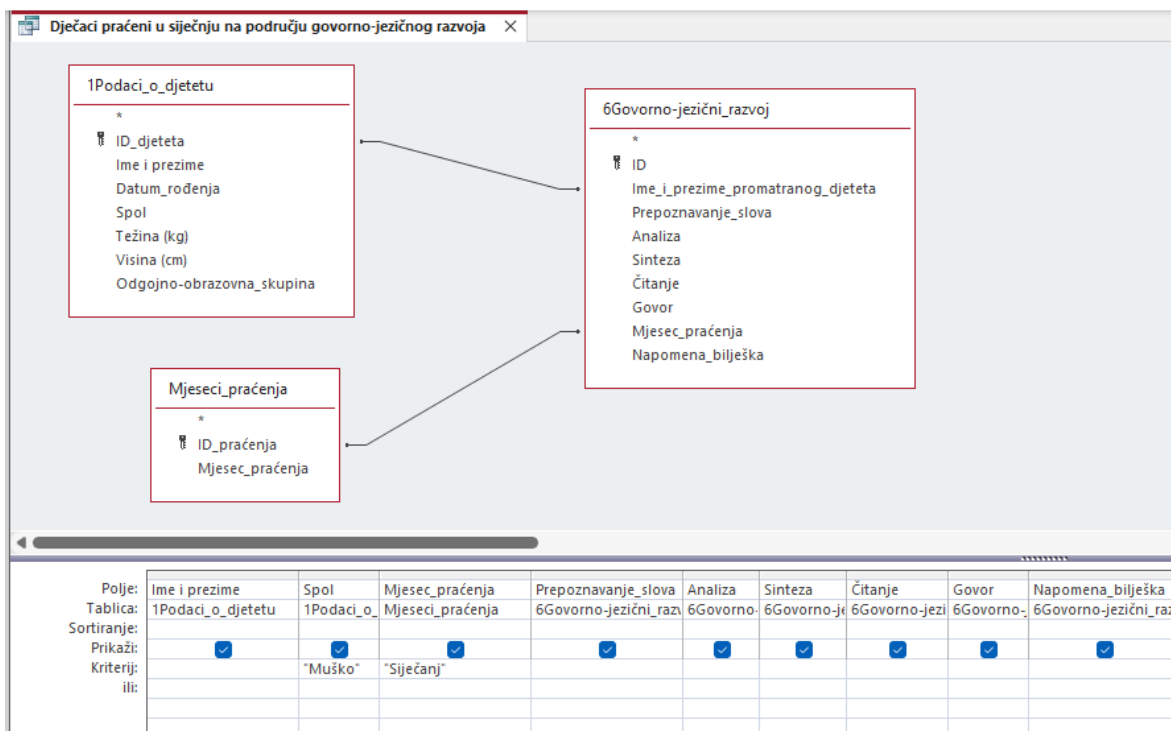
Dječaci praćeni u siječnju na području govorno-jezičnog razvoja ×

1Podaci_o_djetetu
*
ID_djeteta
Ime i prezime
Datum_rođenja
Spol
Težina (kg)
Visina (cm)
Odgojno-obrazovna_skupina

6Govorno-jezični_razvoj
*
ID
Ime_i_prezime_promatranog_djeteta
Prepoznavanje_slova
Analiza
Sinteza
Čitanje
Govor
Mjesec_praćenja
Napomena_bilješka

Mjeseci_praćenja
*
ID_praćenja
Mjesec_praćenja

| | | | | | | | | | |
|---|---|---|---|---|---|---|---|---|---|
| Polje: | Ime i prezime | Spol | Mjesec_praćenja | Prepoznavanje_slova | Analiza | Sinteza | Čitanje | Govor | Napomena_bilješka |
| Tablica: | 1Podaci_o_djetetu | 1Podaci_o_ | Mjeseci_praćenja | 6Govorno-jezični_razv | 6Govorno- | 6Govorno-je | 6Govorno-jezi | 6Govorno- | 6Govorno-jezični_raz |
| Sortiranje: | | | | | | | | | |
| Prikaži: | ☑ | ☑ | ☑ | ☑ | ☑ | ☑ | ☑ | ☑ | ☑ |
| Kriterij: | | "Muško" | "Siječanj" | | | | | | |
| ili: | | | | | | | | | |